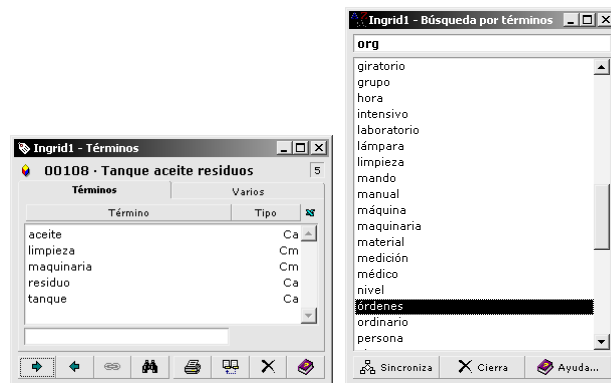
Ingrid1 - Términos

00108 · Tanque aceite residuos

5

Términos

Varios

| Término | Tipo |
|---|---|
| aceite | Ca |
| limpieza | Cm |
| maquinaria | Cm |
| residuo | Ca |
| tanque | Ca |

Ingrid1 - Búsqueda por términos

org

giratorio
grupo
hora
intensivo
laboratorio
lámpara
limpieza
mando
manual
máquina
maquinaria
material
medición
médico
nivel
órdenes
ordinario
persona

Sincroniza

Cierra

Ayuda...